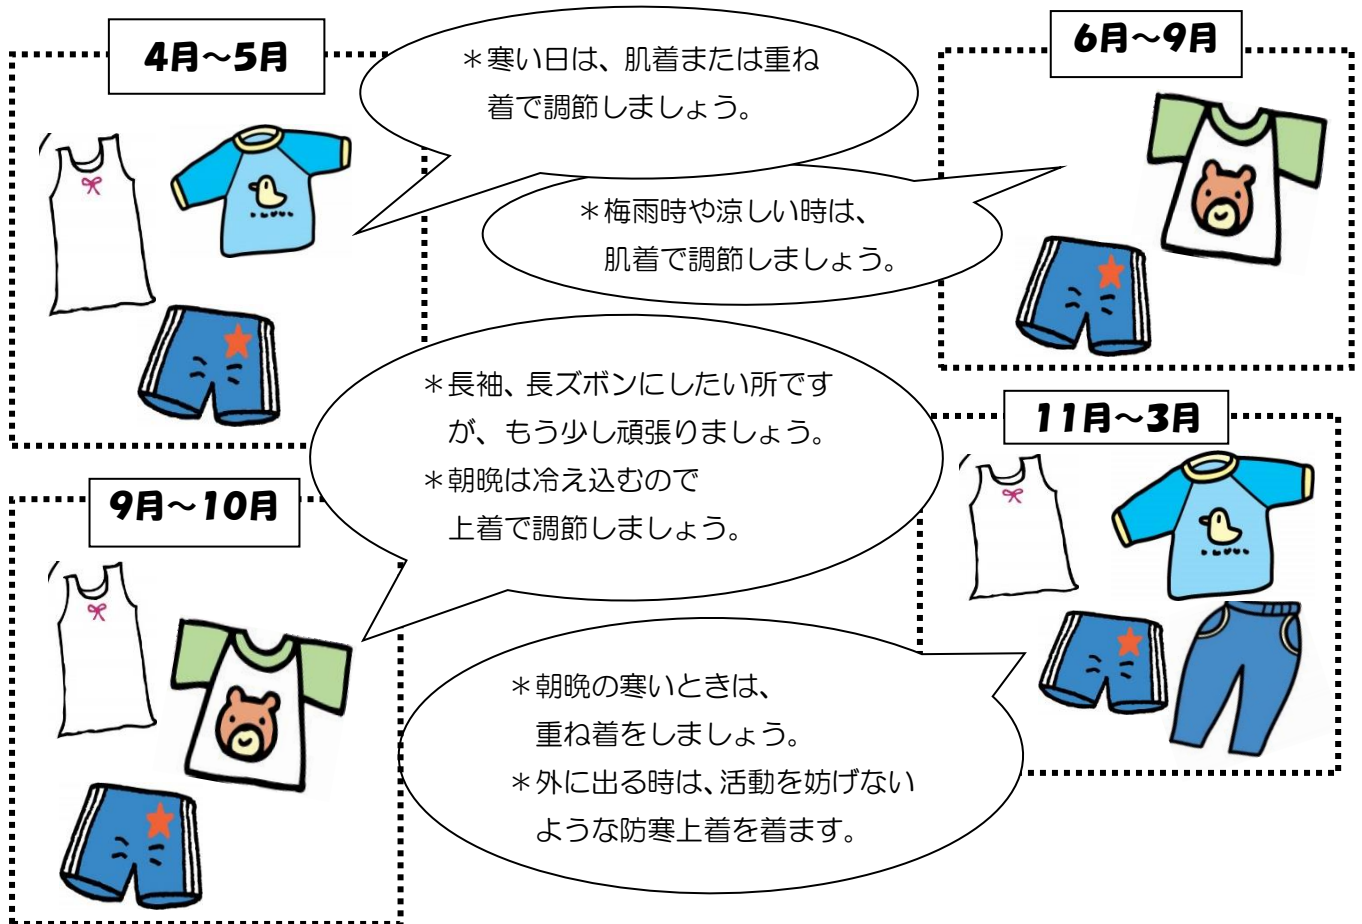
4月～5月

＊寒い日は、肌着または重ね着で調節しましょう。

6月～9月

＊梅雨時や涼しい時は、肌着で調節しましょう。

＊長袖、長ズボンにしたい所ですが、もう少し頑張りましょう。
＊朝晩は冷え込むので上着で調節しましょう。

11月～3月

9月～10月

＊朝晩の寒いときは、重ね着をしましょう。
＊外に出る時は、活動を妨げないような防寒上着を着ます。